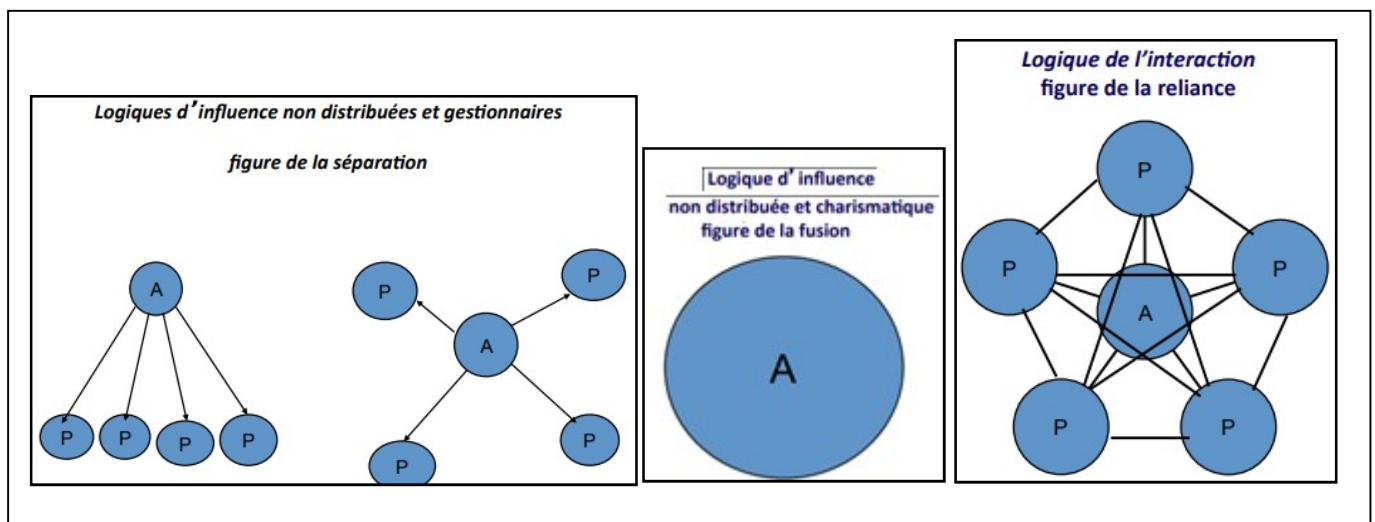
Logiques d'influence non distribuées et gestionnaires

figure de la séparation

A

P P P P

P P

A

P P

Logique d' influence

non distribuée et charismatique

figure de la fusion

A

Logique de l'interaction

figure de la reliance

P

P P

A

P P